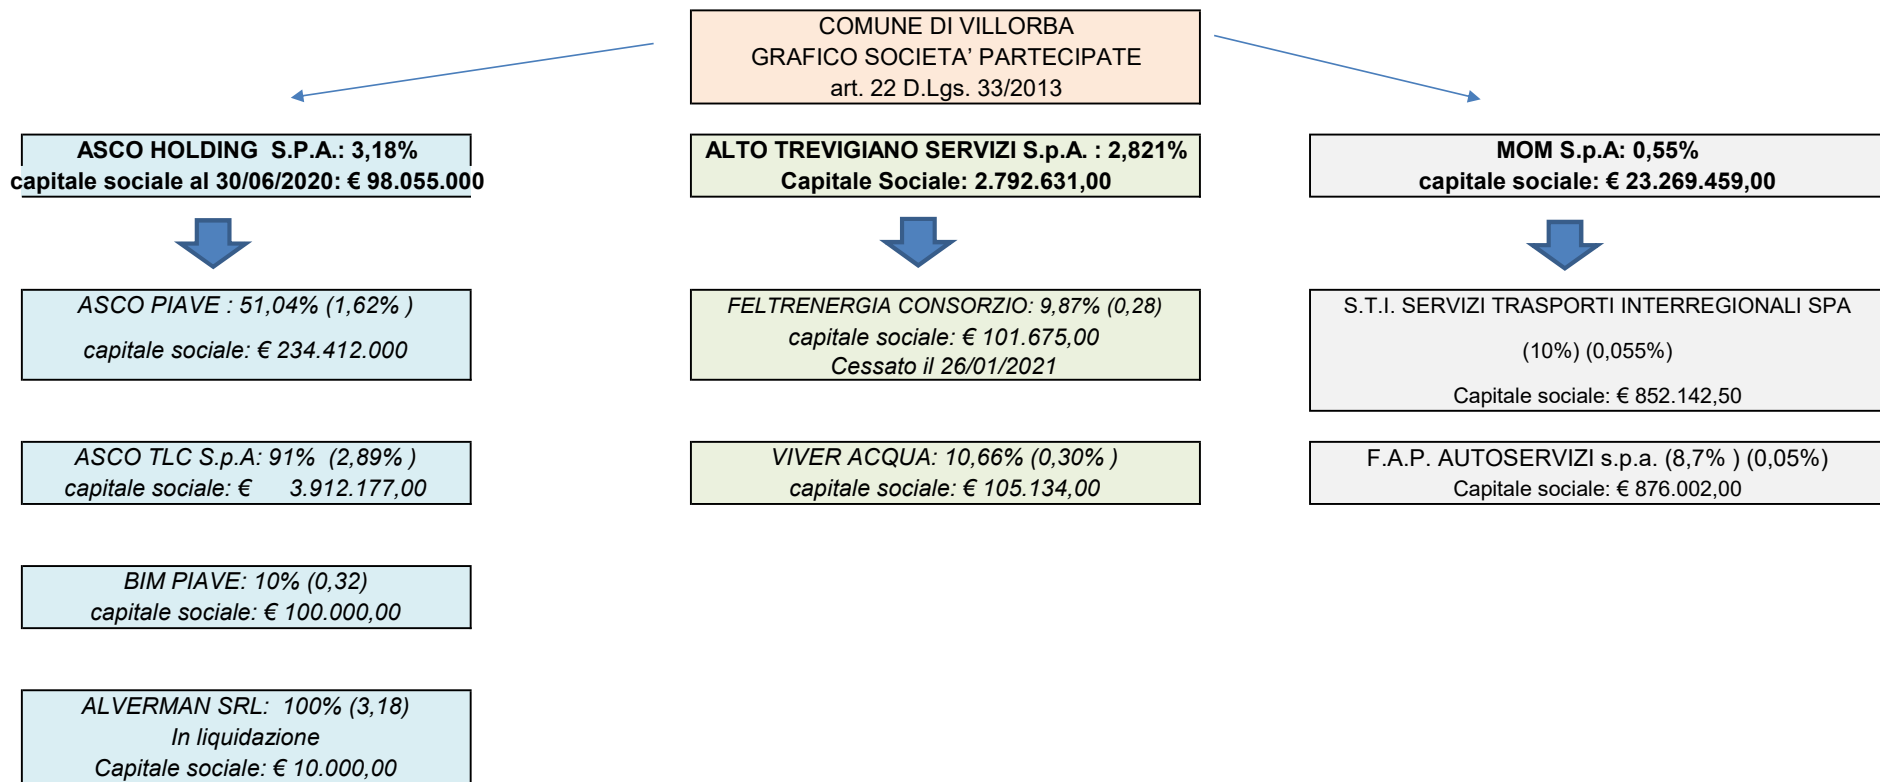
COMUNE DI VILLORBA
GRAFICO SOCIETA' PARTECIPATE
art. 22 D.Lgs. 33/2013

ASCO HOLDING S.P.A.: 3,18%
capitale sociale al 30/06/2020: € 98.055.000

ASCO PIAVE : 51,04% (1,62% )

capitale sociale: € 234.412.000

ASCO TLC S.p.A: 91% (2,89% )
capitale sociale: € 3.912.177,00

BIM PIAVE: 10% (0,32)
capitale sociale: € 100.000,00

ALVERMAN SRL: 100% (3,18)
In liquidazione
Capitale sociale: € 10.000,00

ALTO TREVIGIANO SERVIZI S.p.A. : 2,821%
Capitale Sociale: 2.792.631,00

FELTRENERGIA CONSORZIO: 9,87% (0,28)
capitale sociale: € 101.675,00
Cessato il 26/01/2021

VIVER ACQUA: 10,66% (0,30% )
capitale sociale: € 105.134,00

MOM S.p.A: 0,55%
capitale sociale: € 23.269.459,00

S.T.I. SERVIZI TRASPORTI INTERREGIONALI SPA

(10%) (0,055%)

Capitale sociale: € 852.142,50

F.A.P. AUTOSERVIZI s.p.a. (8,7% ) (0,05%)
Capitale sociale: € 876.002,00